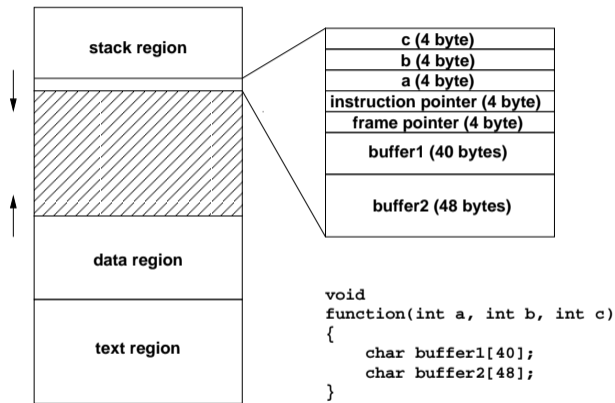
stack region

data region

text region

c (4 byte)
b (4 byte)
a (4 byte)
instruction pointer (4 byte)
frame pointer (4 byte)
buffer1 (40 bytes)
buffer2 (48 bytes)

void
function(int a, int b, int c)
{
    char buffer1[40];
    char buffer2[48];
}